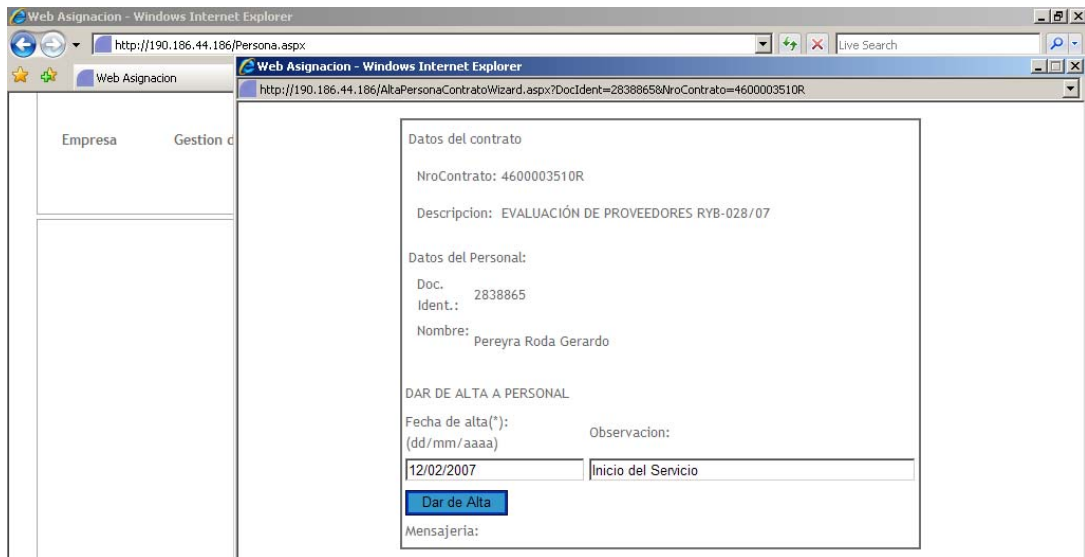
Web Asignacion - Windows Internet Explorer

http://190.186.44.186/Persona.aspx

Live Search

Web Asignacion

Empresa

Gestion d

Web Asignacion - Windows Internet Explorer

http://190.186.44.186/AltaPersonaContratoWizard.aspx?DocIdent=2838865&NroContrato=4600003510R

Datos del contrato

NroContrato: 4600003510R

Descripcion: EVALUACIÓN DE PROVEEDORES RYB-028/07

Datos del Personal:

Doc. Ident.: 2838865

Nombre: Pereyra Roda Gerardo

DAR DE ALTA A PERSONAL

Fecha de alta(*): (dd/mm/aaaa)

Observacion:

12/02/2007

Inicio del Servicio

Dar de Alta

Mensajeria: